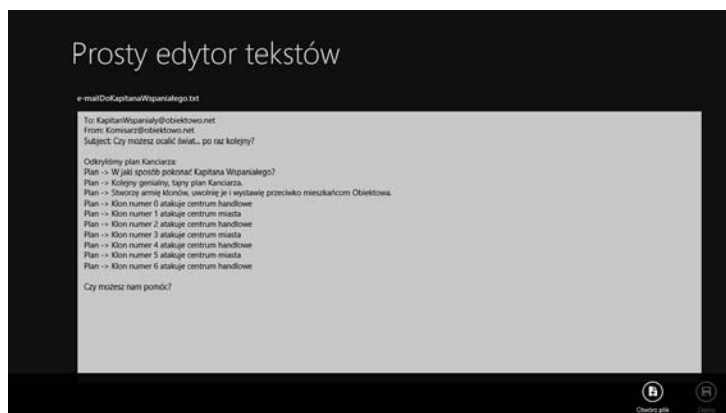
Prosty edytor tekstów

e-mailDoKapitanaWspaniałego.txt

To: KapitanWspanialy@obiektowo.net
From: Komisarz@obiektowo.net
Subject: Czy możesz ocalić świat... po raz kolejny?

Odkryliśmy plan Kanciarza:
Plan -> W jaki sposób pokonać Kapitana Wspaniałego?
Plan -> Kolejny genialny, tajny plan Kanciarza.
Plan -> Stworzę armię klonów, uwolnię je i wystawię przeciwko mieszkańcom Obiektowa.
Plan -> Klon numer 0 atakuje centrum handlowe
Plan -> Klon numer 1 atakuje centrum miasta
Plan -> Klon numer 2 atakuje centrum handlowe
Plan -> Klon numer 3 atakuje centrum miasta
Plan -> Klon numer 4 atakuje centrum handlowe
Plan -> Klon numer 5 atakuje centrum miasta
Plan -> Klon numer 6 atakuje centrum handlowe

Czy możesz nam pomóc?

Otwórz plik
Zapisz